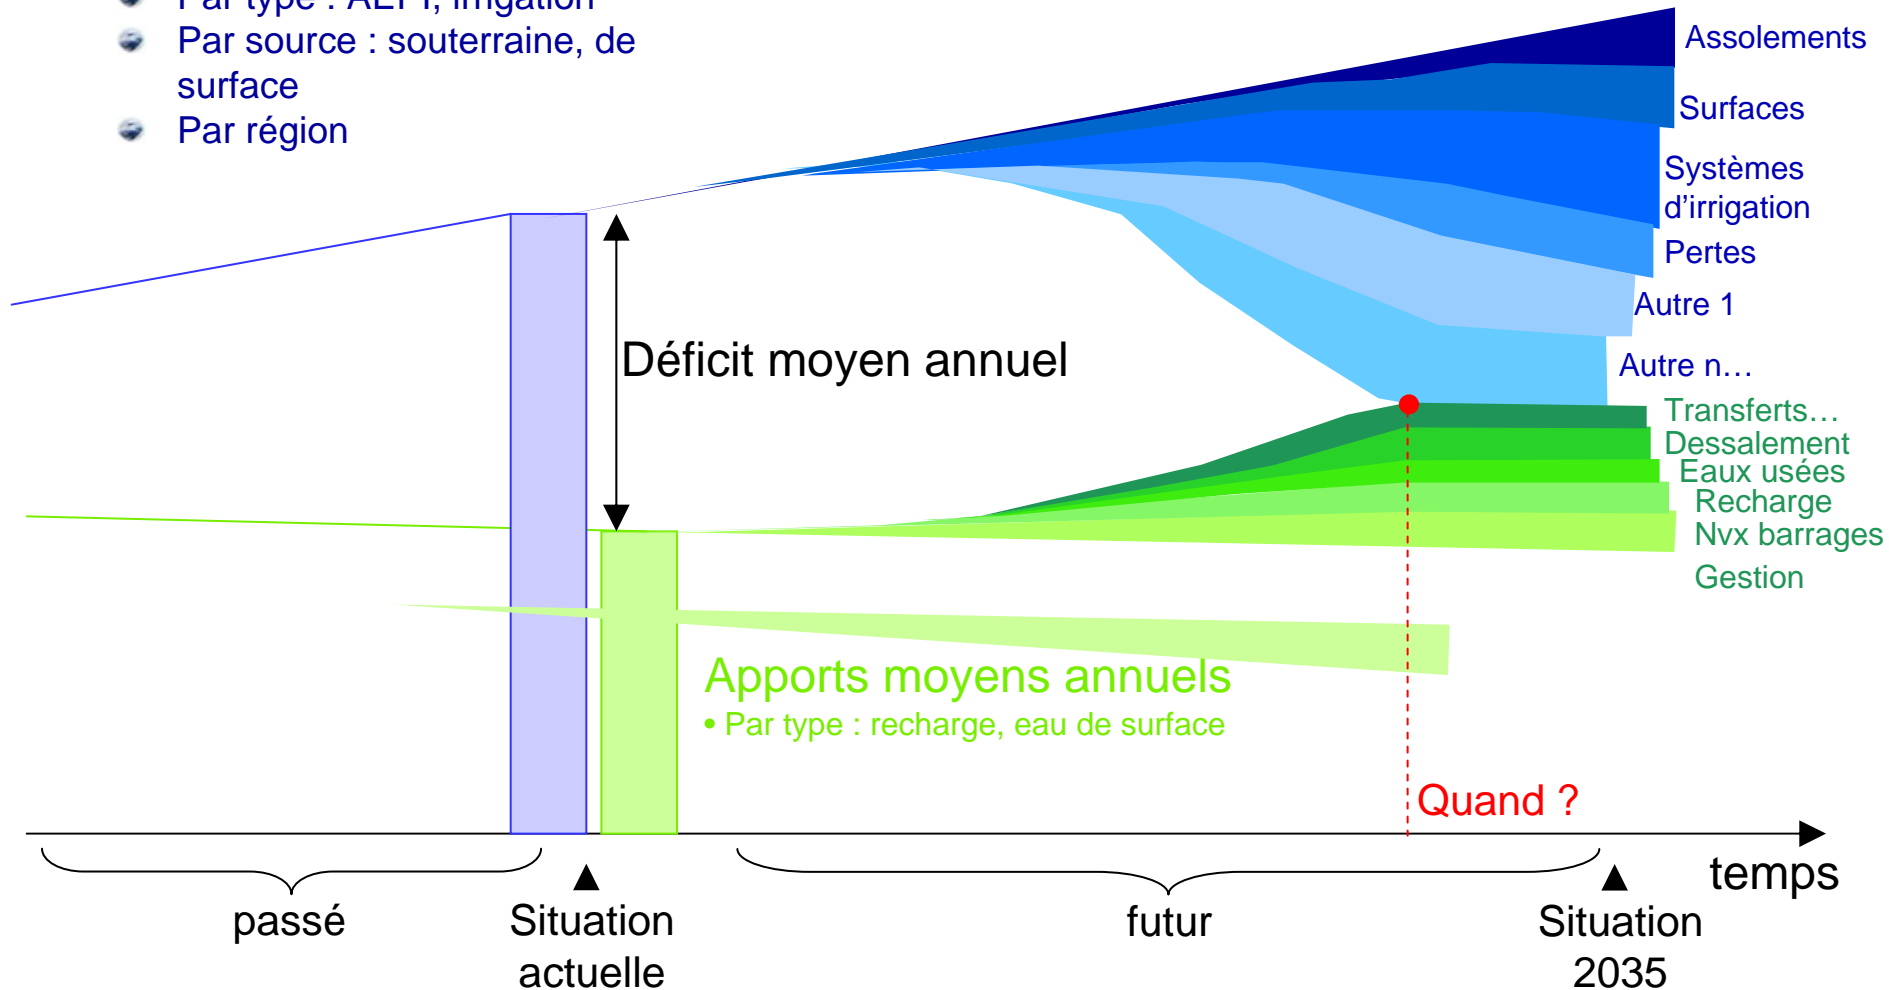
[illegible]

Par source : souterraine, de surface

Par région

Assolements
Surfaces
Systèmes d'irrigation
Pertes
Autre 1
Autre n…
Transferts…
Dessalement
Eaux usées
Recharge
Nvx barrages
Gestion

Déficit moyen annuel

Apports moyens annuels
• Par type : recharge, eau de surface

Quand ?

temps

passé

Situation actuelle

futur

Situation 2035